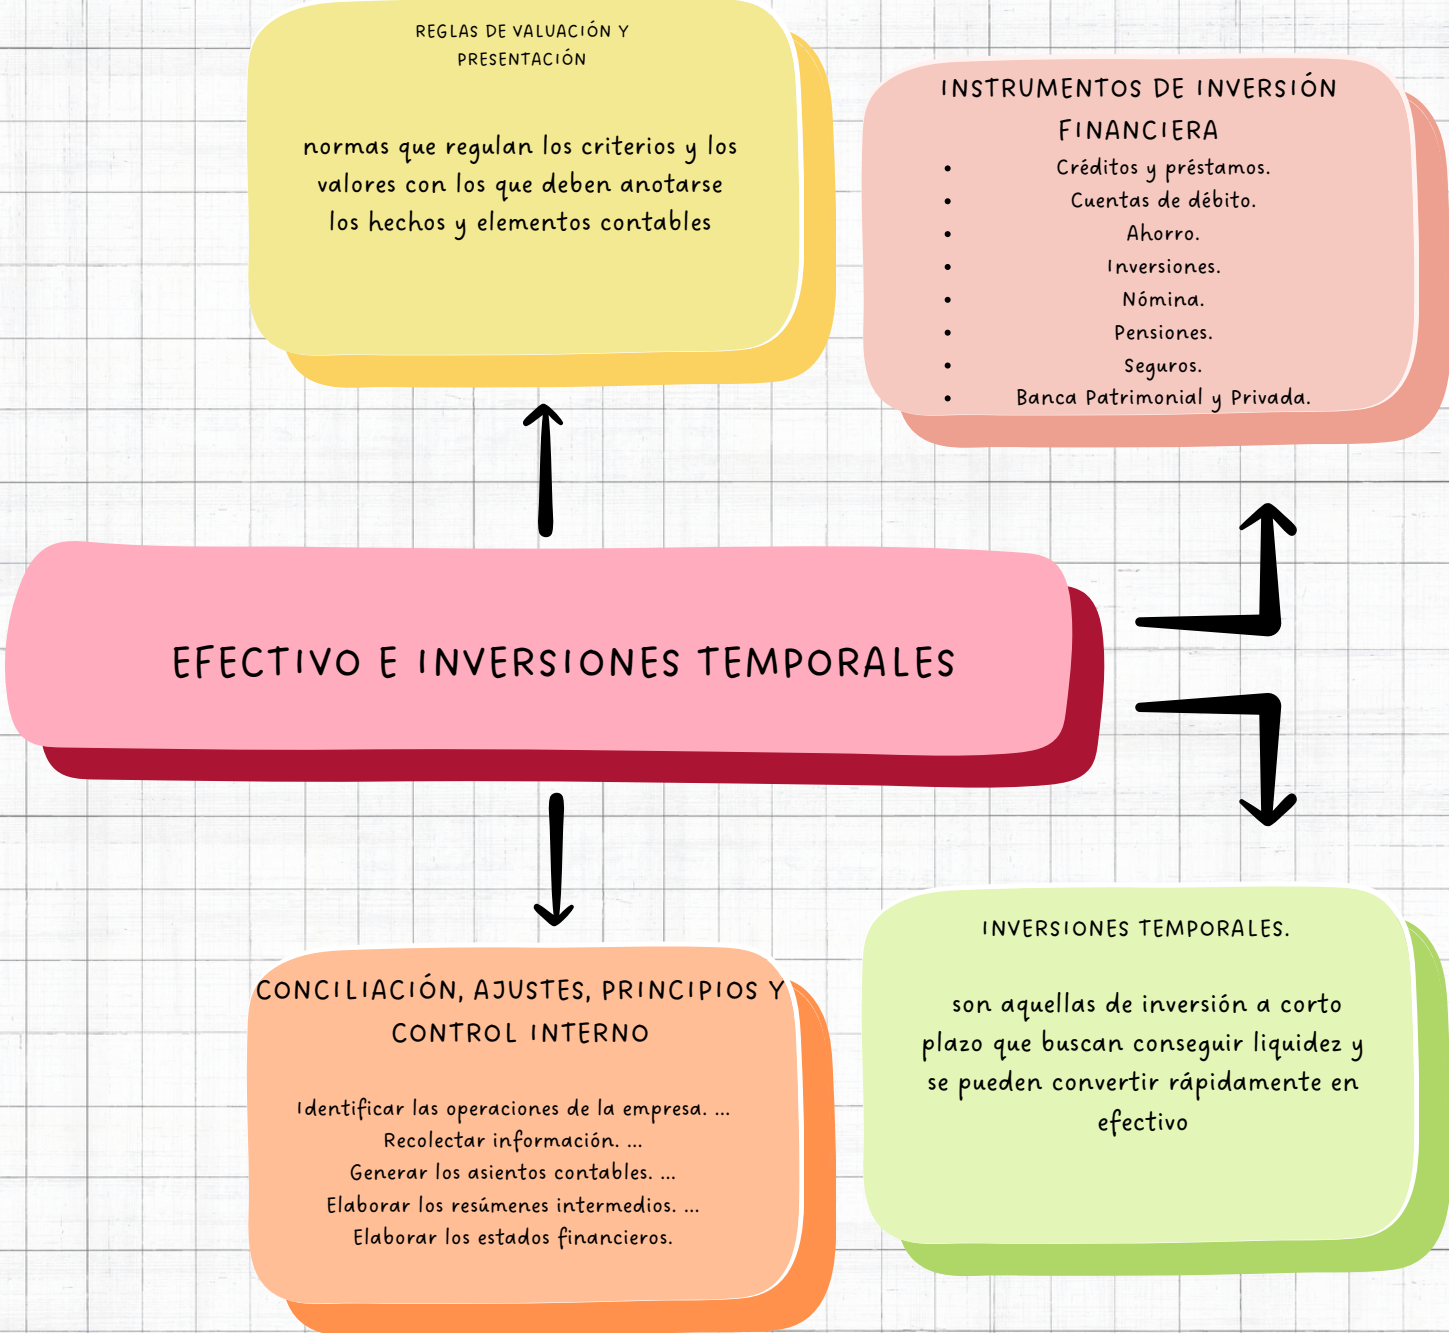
REGLAS DE VALUACIÓN Y PRESENTACIÓN

normas que regulan los criterios y los valores con los que deben anotarse los hechos y elementos contables

INSTRUMENTOS DE INVERSIÓN FINANCIERA

- Créditos y préstamos.
- Cuentas de débito.
- Ahorro.
- Inversiones.
- Nómina.
- Pensiones.
- Seguros.
- Banca Patrimonial y Privada.

EFECTIVO E INVERSIONES TEMPORALES

CONCILIACIÓN, AJUSTES, PRINCIPIOS Y CONTROL INTERNO

Identificar las operaciones de la empresa. ...
Recolectar información. ...
Generar los asientos contables. ...
Elaborar los resúmenes intermedios. ...
Elaborar los estados financieros.

INVERSIONES TEMPORALES.

son aquellas de inversión a corto plazo que buscan conseguir liquidez y se pueden convertir rápidamente en efectivo